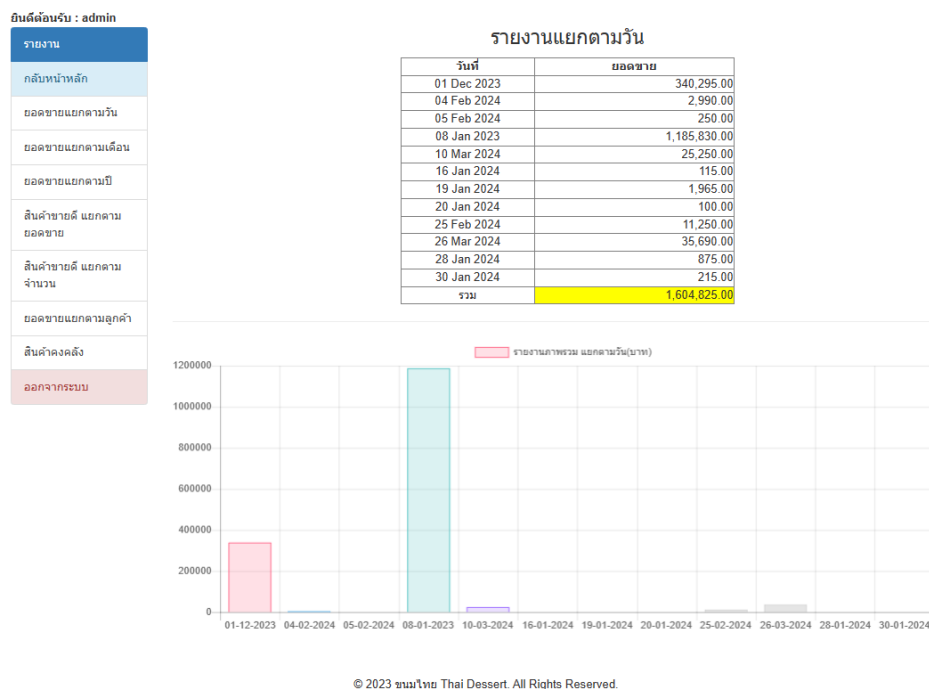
ยินดีต้อนรับ : admin

รายงาน

กลับหน้าหลัก

ยอดขายแยกตามวัน

ยอดขายแยกตามเดือน

ยอดขายแยกตามปี

สินค้าขายดี แยกตามยอดขาย

สินค้าขายดี แยกตามจำนวน

ยอดขายแยกตามลูกค้า

สินค้าคงคลัง

ออกจากระบบ

รายงานแยกตามวัน

| วันที่ | ยอดขาย |
|---|---|
| 01 Dec 2023 | 340,295.00 |
| 04 Feb 2024 | 2,990.00 |
| 05 Feb 2024 | 250.00 |
| 08 Jan 2023 | 1,185,830.00 |
| 10 Mar 2024 | 25,250.00 |
| 16 Jan 2024 | 115.00 |
| 19 Jan 2024 | 1,965.00 |
| 20 Jan 2024 | 100.00 |
| 25 Feb 2024 | 11,250.00 |
| 26 Mar 2024 | 35,690.00 |
| 28 Jan 2024 | 875.00 |
| 30 Jan 2024 | 215.00 |
| รวม | 1,604,825.00 |

รายงานภาพรวม แยกตามวัน(บาท)

1200000
1000000
800000
600000
400000
200000
0

01-12-2023 04-02-2024 05-02-2024 08-01-2023 10-03-2024 16-01-2024 19-01-2024 20-01-2024 25-02-2024 26-03-2024 28-01-2024 30-01-2024

© 2023 ขนมไทย Thai Dessert. All Rights Reserved.